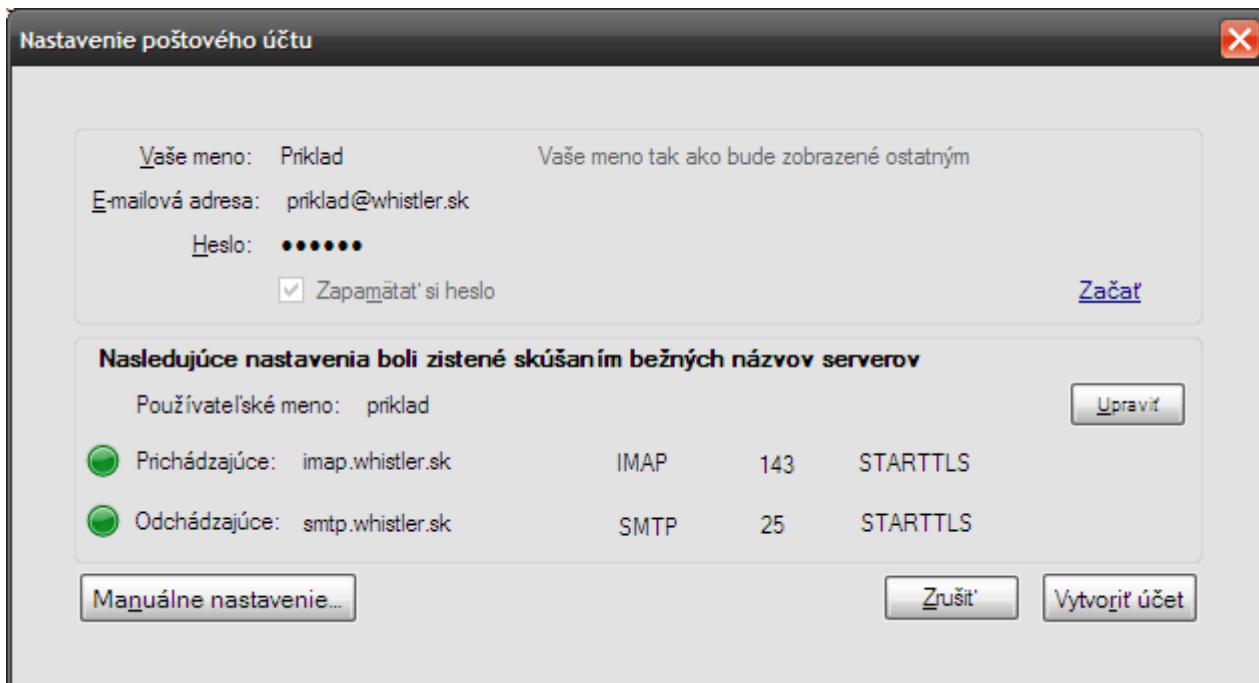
Nastavenie poštového účtu

Vaše meno: Priklad
Vaše meno tak ako bude zobrazené ostatným

E-mailová adresa: priklad@whistler.sk

Heslo: ••••••

Zapamätať si heslo

Začať

Nasledujúce nastavenia boli zistené skúšaním bežných názvov serverov

Používateľské meno: priklad

Upraviť

| Prichádzajúce: | imap.whistler.sk | IMAP | 143 | STARTTLS |
|---|---|---|---|---|
| Odchádzajúce: | smtp.whistler.sk | SMTP | 25 | STARTTLS |

Manuálne nastavenie...

Zrušiť

Vytvoriť účet